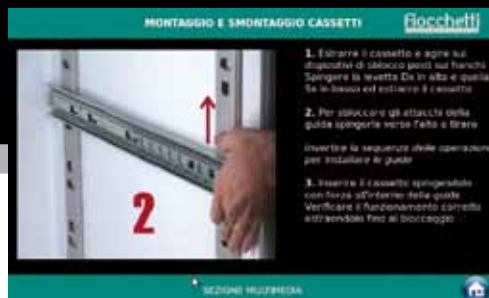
MONTAGGIO E SMONTAGGIO CASSETTI

Rocchetti

2

1. Estrarre il cassetto e agire sui dispositivi di sblocco posti sui fianchi Spingere la levetta Dx in alto e quella Sx in basso ed estrarre il cassetto

2. Per sbloccare gli attacchi della guida spingerla verso l'alto e tirare

Invertire la sequenza delle operazioni per installare le guide

3. Inserire il cassetto spingendolo con forza all'interno delle guide Verificare il funzionamento corretto estraendolo fino al bloccaggio

SEZIONE MULTIMEDIA